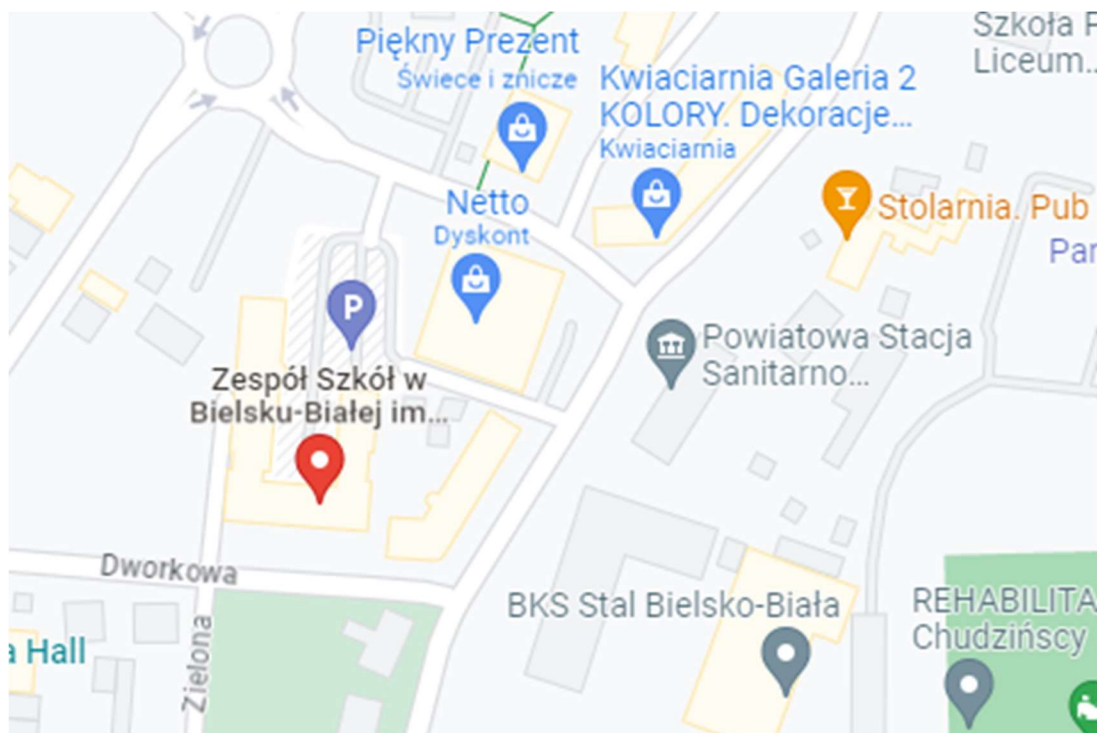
Szkoła P
Liceum...

Piękny Prezent
Świece i znicze

Kwiaciarnia Galeria 2 KOLORY. Dekoracje...
Kwiaciarnia

Netto
Dyskont

Stolarnia. Pub

Par

P

Zespół Szkół w Bielsku-Białej im...

Powiatowa Stacja Sanitarno...

Dworkowa

BKS Stal Bielsko-Biała

REHABILITA
Chudzińscy

a Hall

Zielona